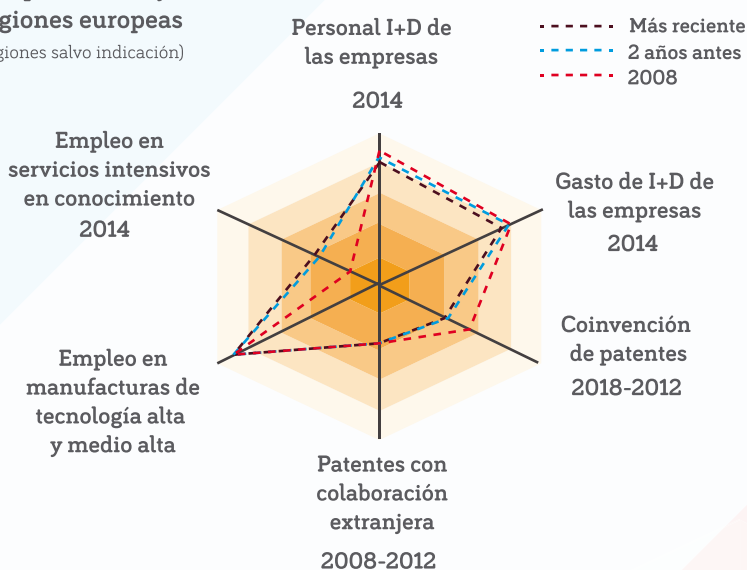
giones europeas
gione salvo indicación)

Personal I+D de las empresas
2014

Más reciente
2 años antes
2008

Empleo en servicios intensivos en conocimiento
2014

Gasto de I+D de las empresas
2014

Coinvención de patentes
2018-2012

Empleo en manufacturas de tecnología alta y medio alta

Patentes con colaboración extranjera
2008-2012